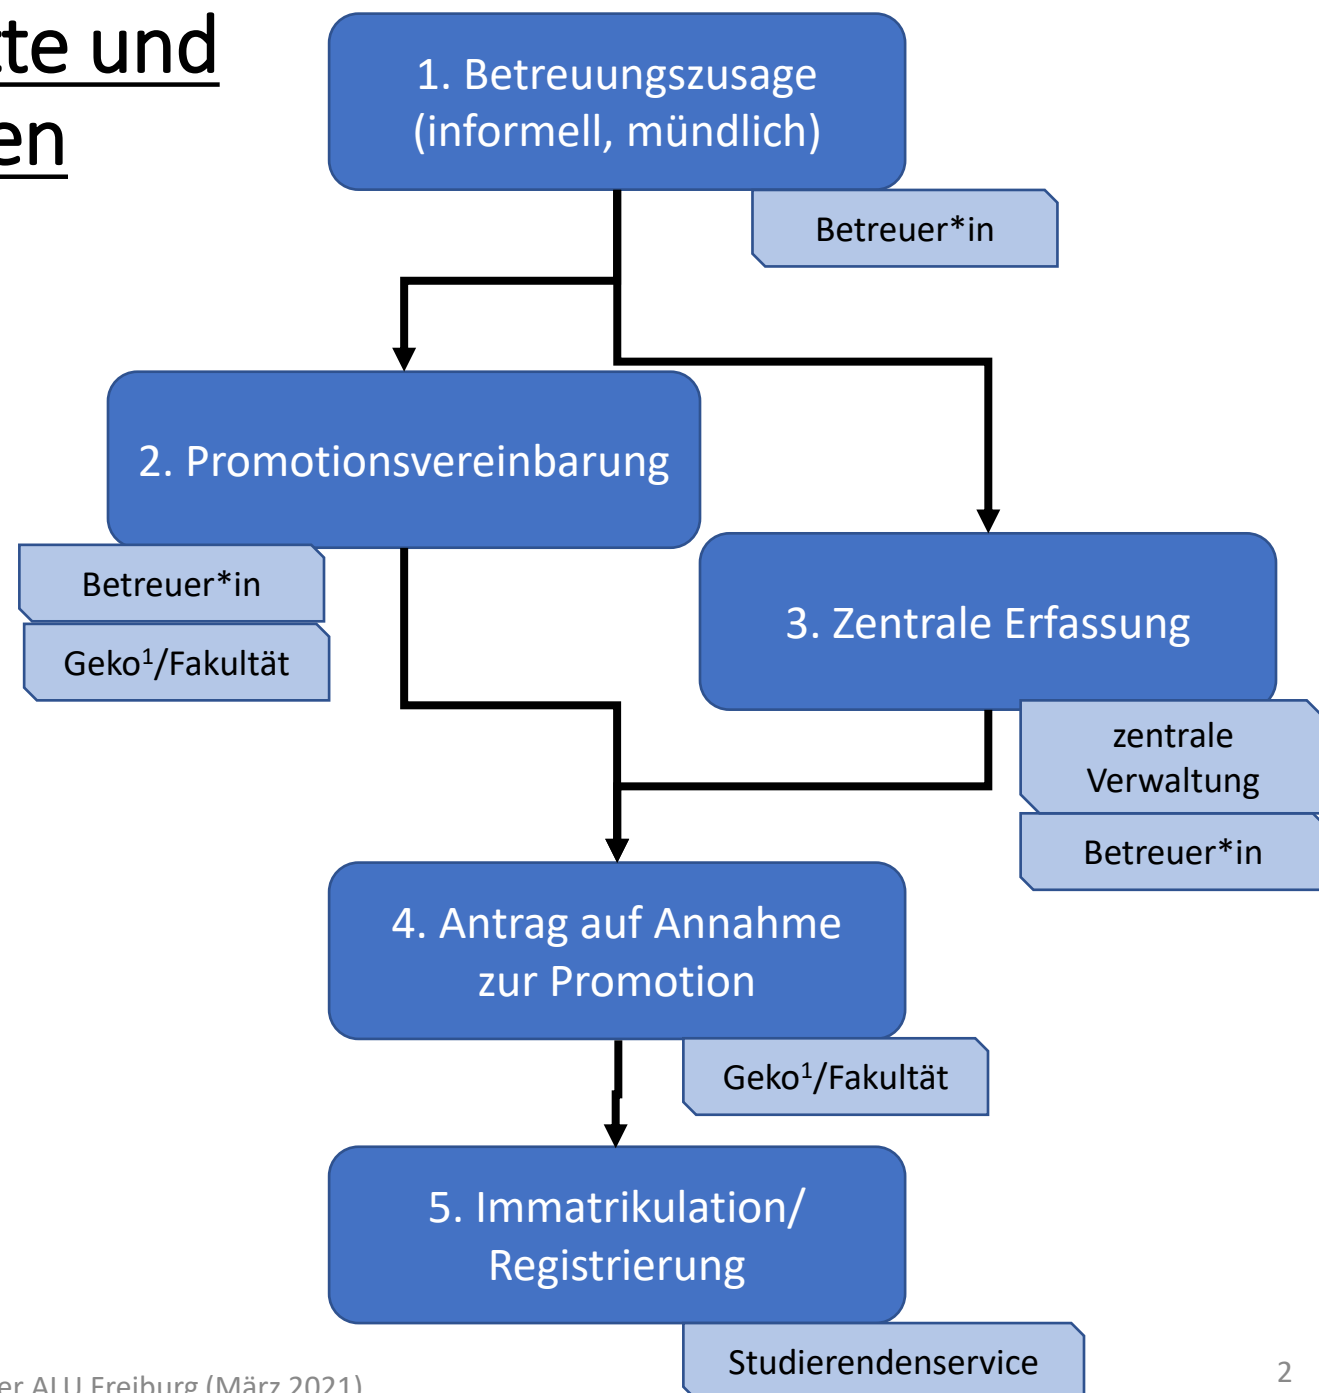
te und
en

1. Betreuungszusage (informell, mündlich)

Betreuer*in

2. Promotionsvereinbarung

Betreuer*in

Geko$^1$/Fakultät

3. Zentrale Erfassung

zentrale Verwaltung

Betreuer*in

4. Antrag auf Annahme zur Promotion

Geko$^1$/Fakultät

5. Immatrikulation/ Registrierung

Studierendenservice

er ALU Freiburg (März 2021)

2